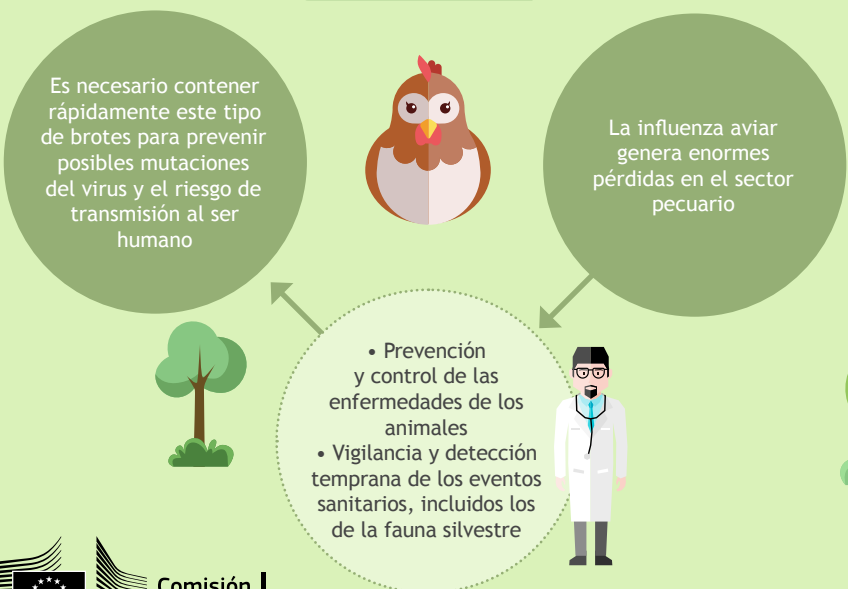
Es necesario contener rápidamente este tipo de brotes para prevenir posibles mutaciones del virus y el riesgo de transmisión al ser humano

La influenza aviar genera enormes pérdidas en el sector pecuario

• Prevención y control de las enfermedades de los animales
• Vigilancia y detección temprana de los eventos sanitarios, incluidos los de la fauna silvestre

Comisión